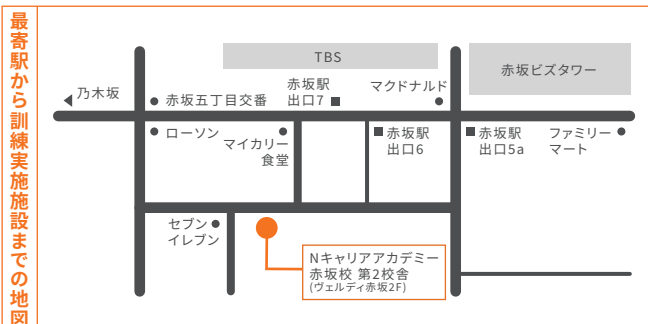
最寄駅から訓練実施施設までの地図

TBS

赤坂ビズタワー

乃木坂

赤坂五丁目交番

赤坂駅
出口7

マクドナルド

ローソン

マイカリー
食堂

赤坂駅
出口6

赤坂駅
出口5a

ファミリー
マート

セブン
イレブン

Nキャリアアカデミー
赤坂校 第2校舎
(ヴェルディ赤坂2F)